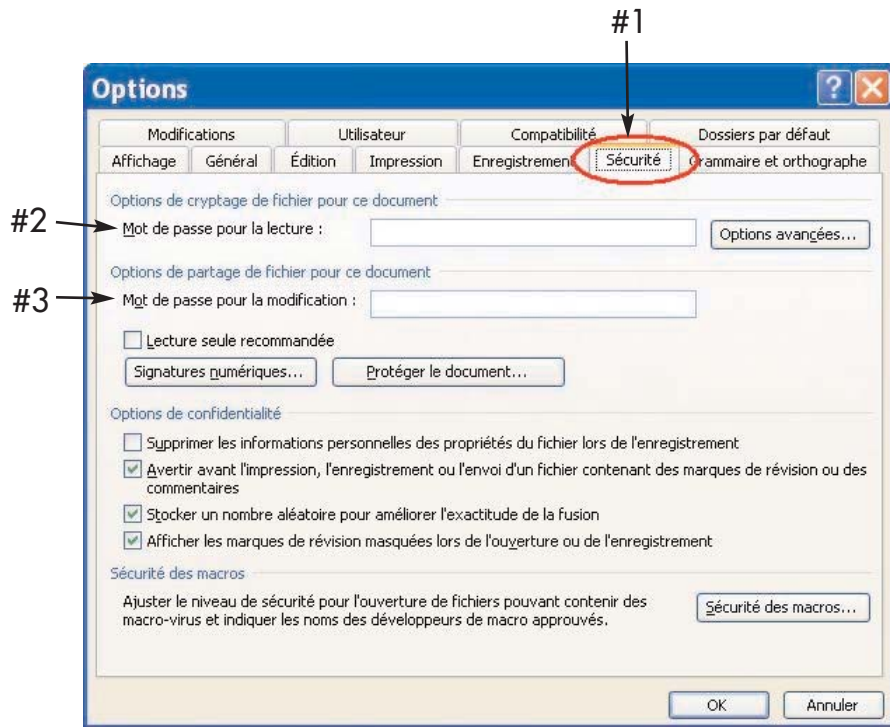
#1

Options

?

Modifications | Utilisateur | Compatibilité | Dossiers par défaut

Affichage | Général | Édition | Impression | Enregistrement | Sécurité | Grammaire et orthographe

Options de cryptage de fichier pour ce document

#2 Mot de passe pour la lecture :

Options avancées...

Options de partage de fichier pour ce document

#3 Mot de passe pour la modification :

Lecture seule recommandée

Signatures numériques...

Protéger le document...

Options de confidentialité

Supprimer les informations personnelles des propriétés du fichier lors de l'enregistrement

Avertir avant l'impression, l'enregistrement ou l'envoi d'un fichier contenant des marques de révision ou des commentaires

Stocker un nombre aléatoire pour améliorer l'exactitude de la fusion

Afficher les marques de révision masquées lors de l'ouverture ou de l'enregistrement

Sécurité des macros

Ajuster le niveau de sécurité pour l'ouverture de fichiers pouvant contenir des macro-virus et indiquer les noms des développeurs de macro approuvés.

Sécurité des macros...

OK

Annuler